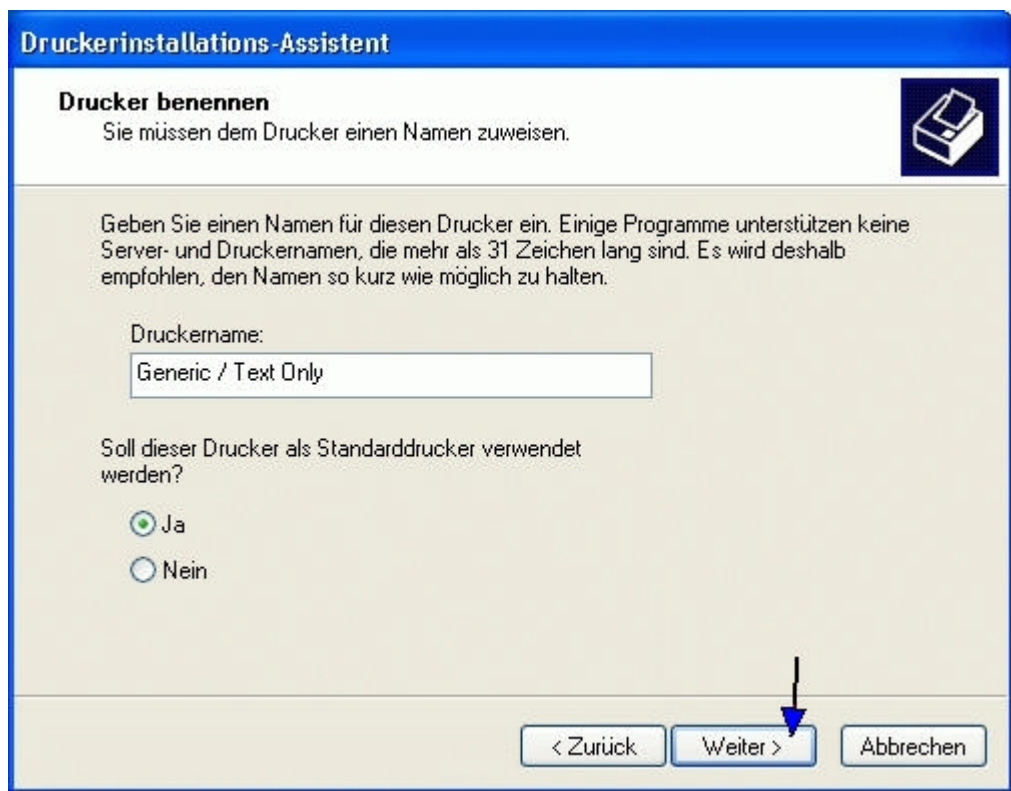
Druckerinstallations-Assistent

Drucker benennen
Sie müssen dem Drucker einen Namen zuweisen.

Geben Sie einen Namen für diesen Drucker ein. Einige Programme unterstützen keine Server- und Druckernamen, die mehr als 31 Zeichen lang sind. Es wird deshalb empfohlen, den Namen so kurz wie möglich zu halten.

Druckername:
Generic / Text Only

Soll dieser Drucker als Standarddrucker verwendet werden?

Ja

Nein

< Zurück
Weiter >
Abbrechen